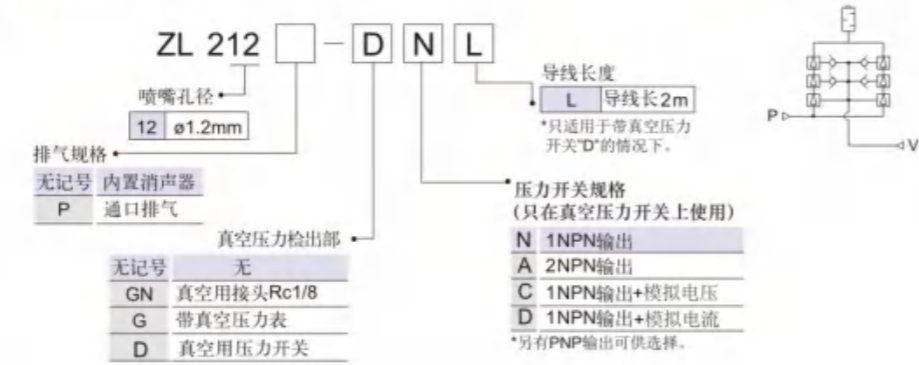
ZL 212 □ – D N L

喷嘴孔径

| 12 | ø1.2mm |
|---|---|

排气规格

| 无记号 | 内置消声器 |
|---|---|
| P | 通口排气 |

真空压力检出部

| 无记号 | 无 |
|---|---|
| GN | 真空用接头Rc1/8 |
| G | 带真空压力表 |
| D | 真空用压力开关 |

导线长度

| L | 导线长2m |
|---|---|

*只适用于带真空压力开关"D"的情况下。

压力开关规格
(只在真空压力开关上使用)

| N | 1NPN输出 |
|---|---|
| A | 2NPN输出 |
| C | 1NPN输出+模拟电压 |
| D | 1NPN输出+模拟电流 |

*另有PNP输出可供选择。

P

V